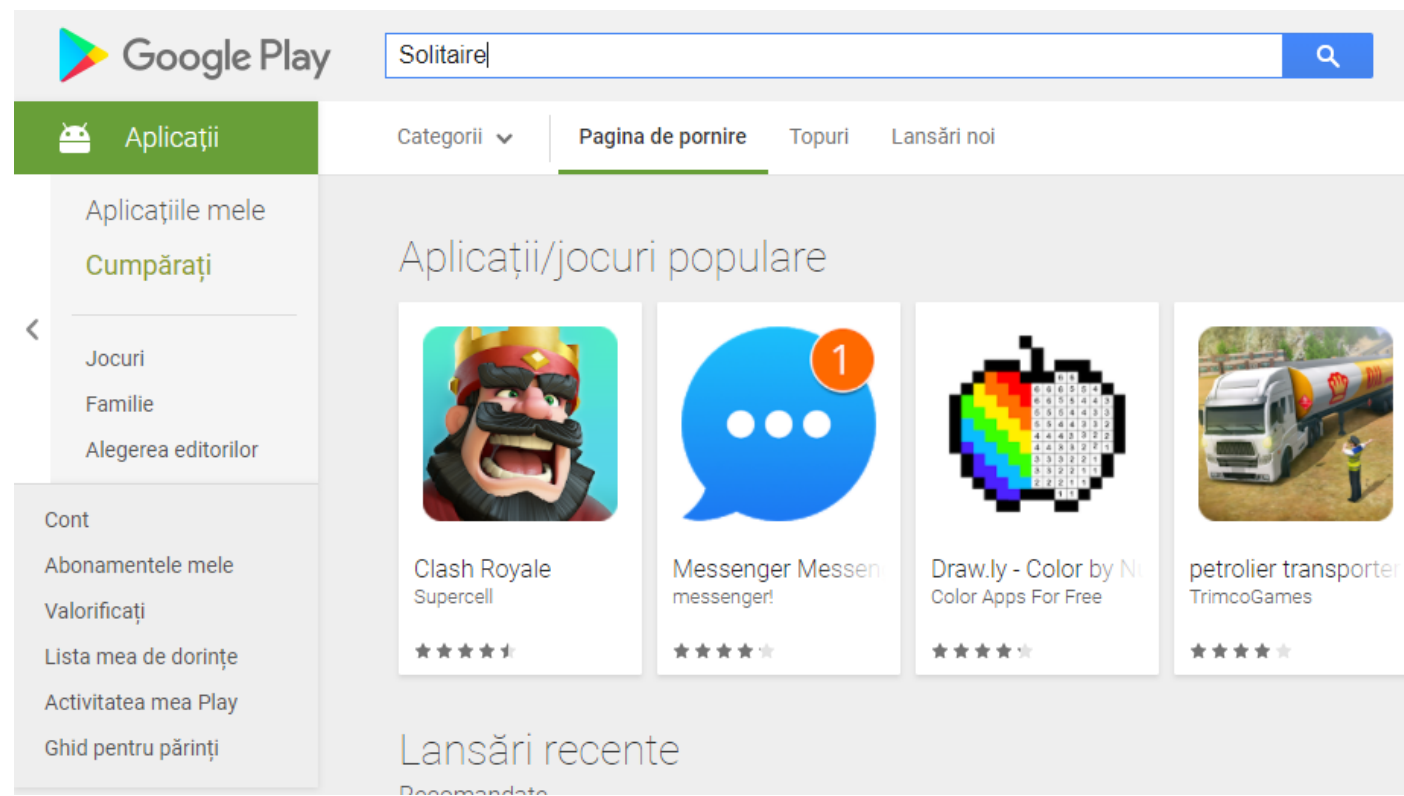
Google Play

Solitaire

Aplicații

Categorii

Pagina de pornire

Topuri

Lansări noi

Aplicațiile mele

Cumpărați

Jocuri

Familie

Alegerea editorilor

Cont

Abonamentele mele

Valorificați

Lista mea de dorințe

Activitatea mea Play

Ghid pentru părinți

Aplicații/jocuri populare

Clash Royale
Supercell

1

Messenger Messen
messenger!

Draw.ly - Color by N
Color Apps For Free

petrolier transporter
TrimcoGames

Lansări recente

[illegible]